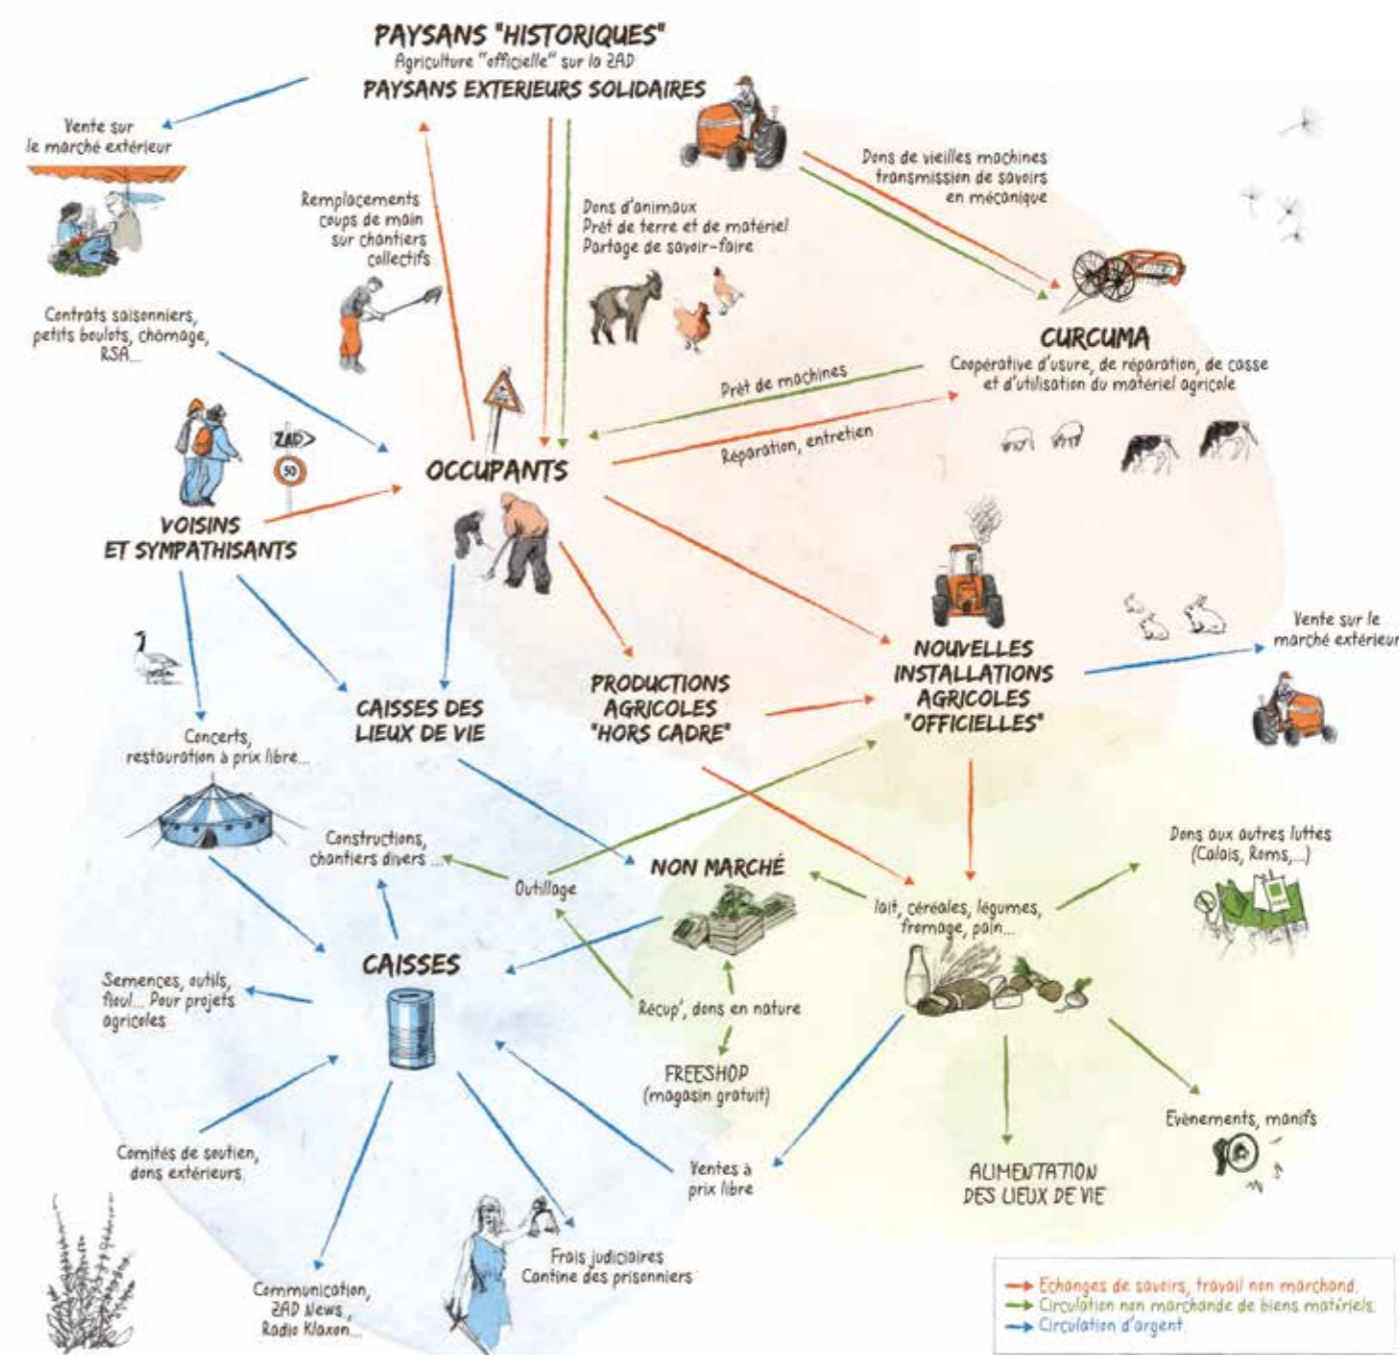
PAYSANS "HISTORIQUES"
Agriculture "officielle" sur la ZAD
PAYSANS EXTERIEURS SOLIDAIRES

Vente sur le marché extérieur

Remplacements coups de main sur chantiers collectifs

Dons d'animaux
Prêt de terre et de matériel
Partage de savoir-faire

Dons de vieilles machines transmission de savoirs en mécanique

Contrats saisonniers, petits boulots, chômage, RSA...

CURCUMA
Coopérative d'usure, de réparation, de casse et d'utilisation du matériel agricole

Prêt de machines

Réparation, entretien

ZAD

50

OCCUPANTS

VOISINS ET SYMPATHISANTS

NOUVELLES INSTALLATIONS AGRICOLES "OFFICIELLES"

Vente sur le marché extérieur

CAISSES DES LIEUX DE VIE

PRODUCTIONS AGRICOLES "HORS CADRE"

Concerts, restauration à prix libre...

Constructions, chantiers divers ...

Outillage

NON MARCHÉ

lait, céréales, légumes, fromage, pain...

Dons aux autres luttes (Calais, Roms,...)

CAISSES

Semences, outils, fioul... Pour projets agricoles

Récup', dons en nature

FREESHOP (magasin gratuit)

Evènements, manifs

Comités de soutien, dons extérieurs

Ventes à prix libre

ALIMENTATION DES LIEUX DE VIE

Frais judiciaires Cantine des prisonniers

Communication, ZAD News, Radio Klaxon...

Echanges de savoirs, travail non marchand
Circulation non marchande de biens matériels
Circulation d'argent